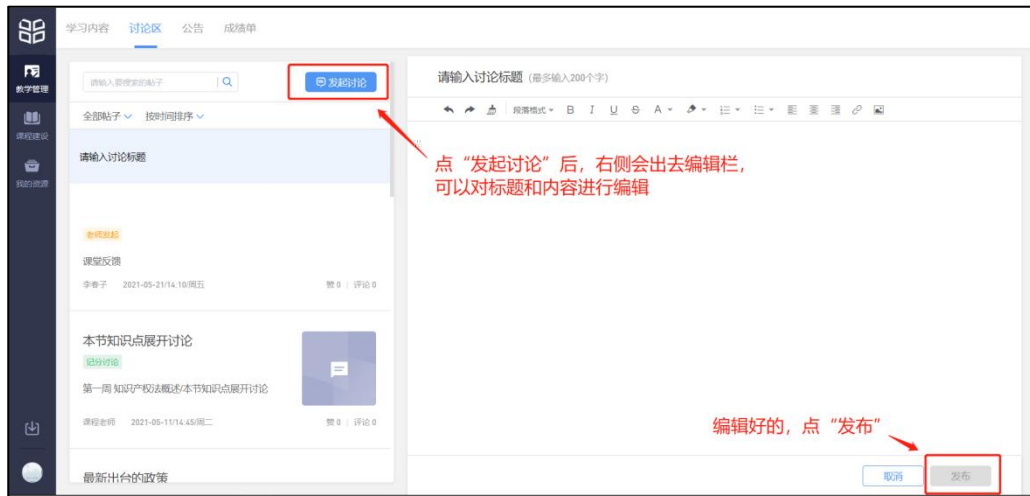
学习内容 讨论区 公告 成绩单

教学管理
课程建设
我的资源

请输入要搜索的帖子
发起讨论
全部帖子 按时间排序

请输入讨论标题

老师发起
课堂反馈
李春子 2021-05-21/14:10/周五 赞0 | 评论0

本节知识点展开讨论
记分讨论
第一周 知识产权法概述/本节知识点展开讨论
课程老师 2021-05-11/14:45/周二 赞0 | 评论0

最新出台的政策

请输入讨论标题 (最多输入200个字)

段落格式 B I U S A

点“发起讨论”后，右侧会出去编辑栏，可以对标题和内容进行编辑

编辑好的，点“发布”

取消 发布